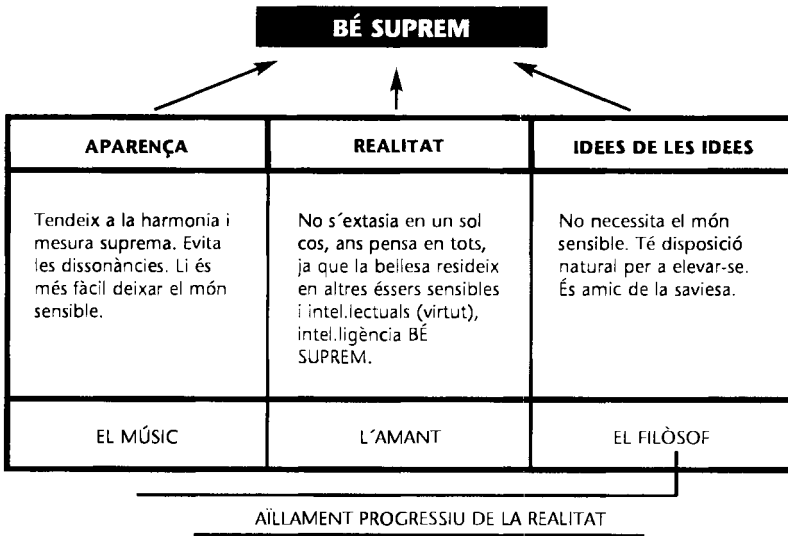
BÉ SUPREM

| APARENÇA | REALITAT | IDEES DE LES IDEES |
|---|---|---|
| Tendeix a la harmonia i mesura suprema. Evita les dissonàncies. Li és més fàcil deixar el món sensible. | No s´extasia en un sol cos, ans pensa en tots, ja que la bellesa resideix en altres éssers sensibles i intel.lectuals (virtut), intel.ligència BÉ SUPREM. | No necessita el món sensible. Té disposició natural per a elevar-se. És amic de la saviesa. |
| EL MÚSIC | L´AMANT | EL FILÒSOF |

AÏLLAMENT PROGRESSIU DE LA REALITAT